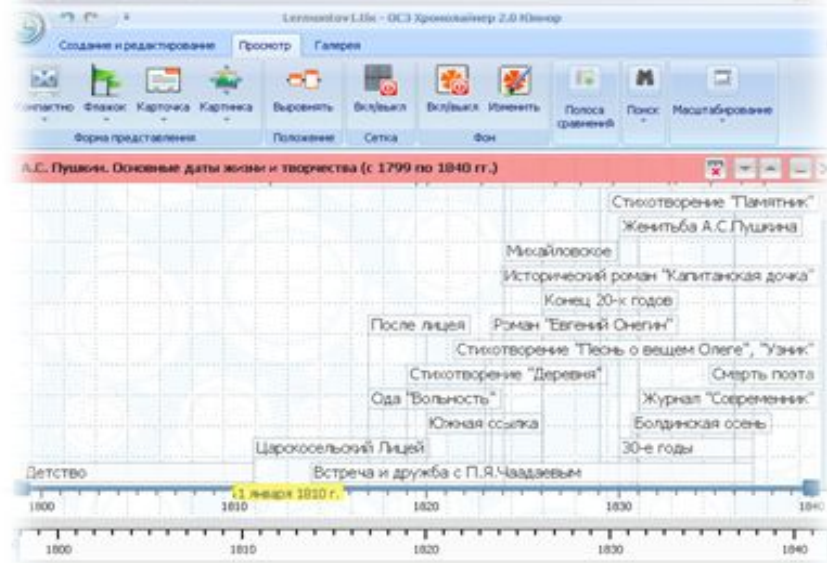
Lermontov1.lhc - ОСЗ Хронолайнер 2.0 Юниор

Создание и редактирование | Просмотр | Галерея

Компактно | Флажок | Карточка | Картинка
Форма представления

Выровнять
Положение

Вкл/выкл
Сетка

Вкл/выкл | Изменить
Фон

Полоса сравнений

Поиск

Масштабирование

А.С. Пушкин. Основные даты жизни и творчества (с 1799 по 1840 гг.)

Стихотворение "Памятник"
Женитьба А.С.Пушкина
Михайловское
Исторический роман "Капитанская дочка"
Конец 20-х годов
После лицея
Роман "Евгений Онегин"
Стихотворение "Песнь о вещем Олеге", "Узник"
Стихотворение "Деревня"
Смерть поэта
Ода "Вольность"
Журнал "Современник"
Южная ссылка
Болдинская осень
Царскосельский Лицей
30-е годы
Детство
Встреча и дружба с П.Я.Чаадаевым

11 января 1810 г.

1800
1810
1820
1830
1840

1800
1810
1820
1830
1840